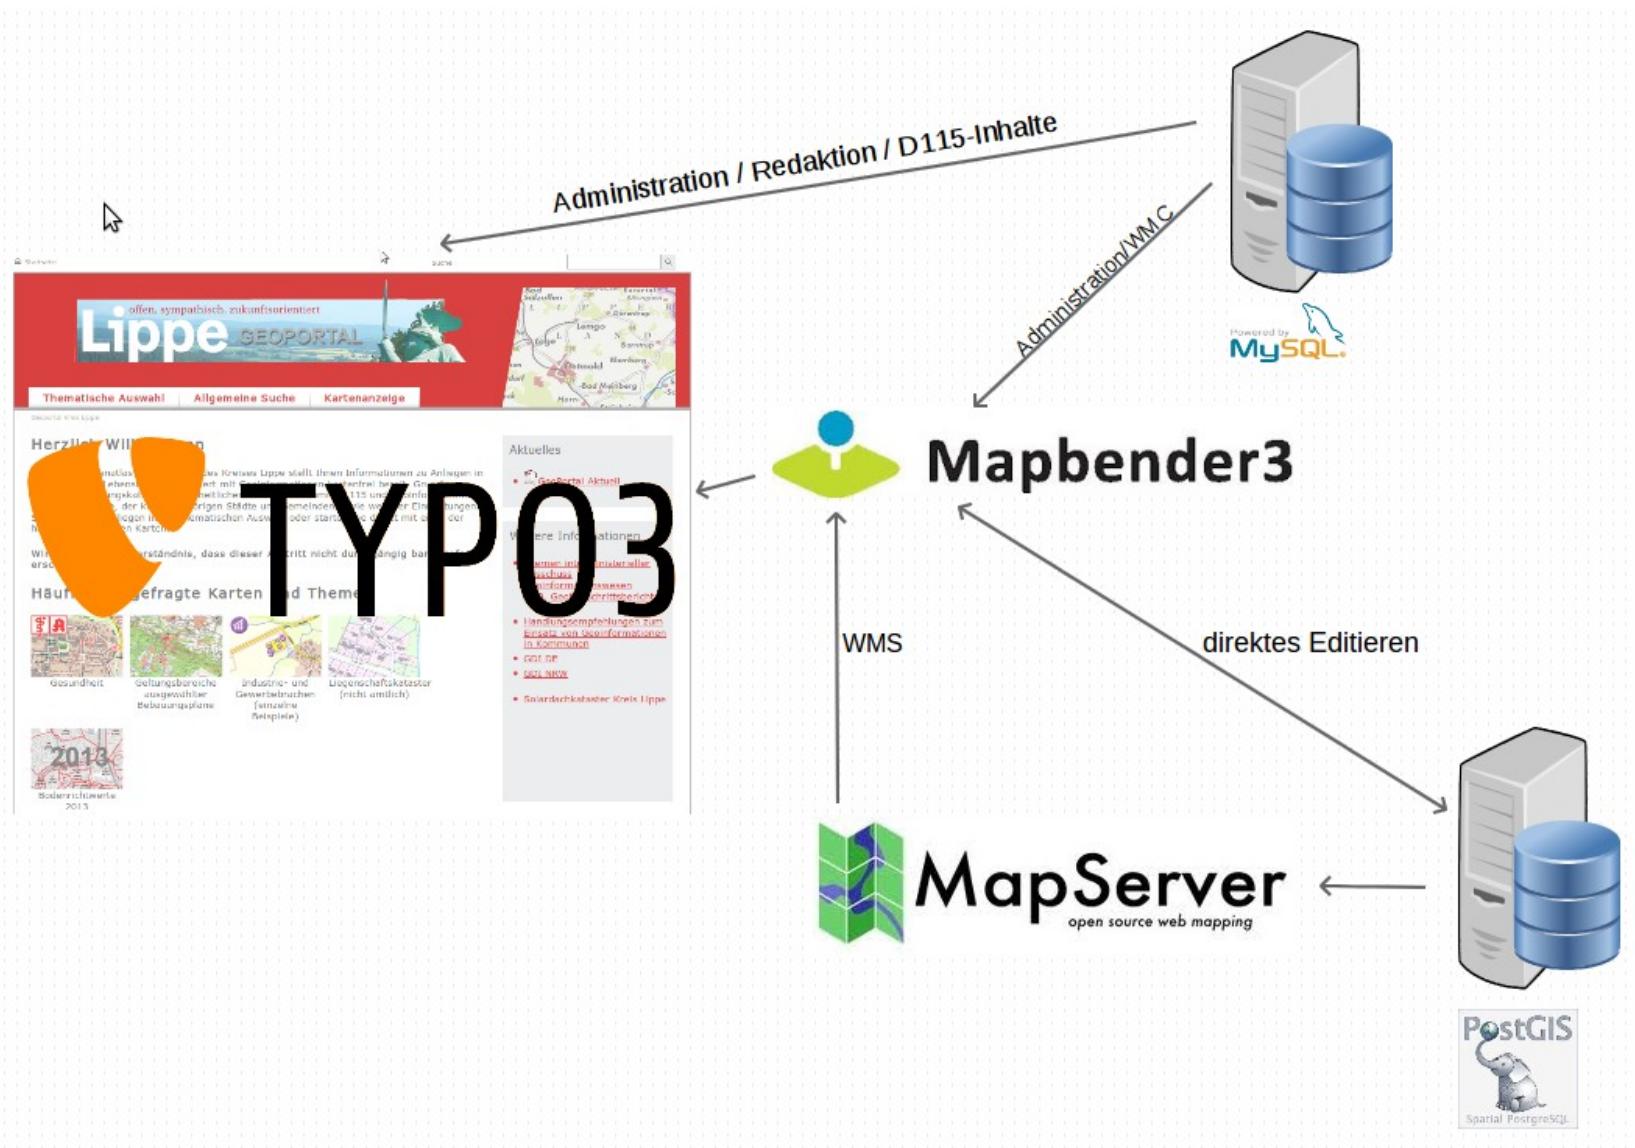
Administration / Redaktion / D115-Inhalte

Administration/WMC

Powered by MySQL

offen, sympathisch, zukunftsorientiert

Lippe GEOPORTAL

Thematische Auswahl | Allgemeine Suche | Kartenanzeige

Herzlich Will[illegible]

TYPO3

Aktuelles

GeoPortal Aktuell

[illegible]ere Info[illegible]ationen

Häufi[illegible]efragte Karten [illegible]nd Theme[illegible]

Handlungsempfehlungen zum Einsatz von Geoinformationen in Kommunen

GDI DE

GDI NRW

Solardachkataster Kreis Lippe

Gesundheit

Geltungsbereiche ausgewählter Bebauungspläne

Industrie- und Gewerbebrachen (einzelne Beispiele)

Liegenschaftskataster (nicht amtlich)

2013

Bodenrichtwerte 2013

Mapbender3

WMS

direktes Editieren

MapServer
open source web mapping

PostGIS
Spatial PostgreSQL